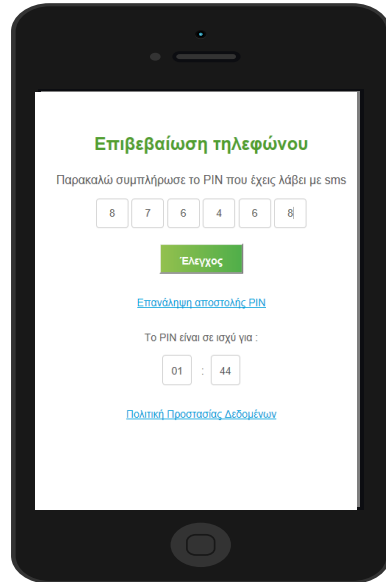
Επιβεβαίωση τηλεφώνου

Παρακαλώ συμπλήρωσε το PIN που έχεις λάβει με sms

| 8 | 7 | 6 | 4 | 6 | 8 |
|---|---|---|---|---|---|

Έλεγχος

Επανάληψη αποστολής PIN

Το PIN είναι σε ισχύ για :

01 : 44

Πολιτική Προστασίας Δεδομένων